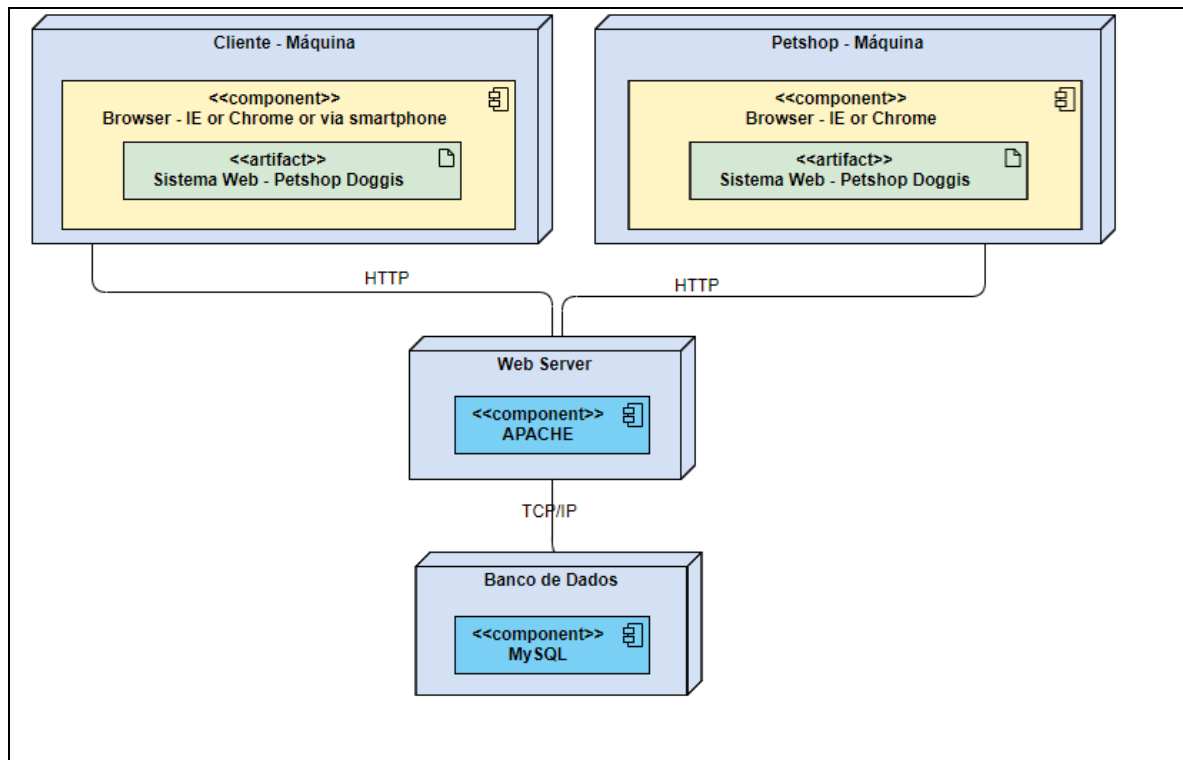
Cliente - Máquina

<<component>>
Browser - IE or Chrome or via smartphone

<<artifact>>
Sistema Web - Petshop Doggis

Petshop - Máquina

<<component>>
Browser - IE or Chrome

<<artifact>>
Sistema Web - Petshop Doggis

HTTP

HTTP

Web Server

<<component>>
APACHE

TCP/IP

Banco de Dados

<<component>>
MySQL